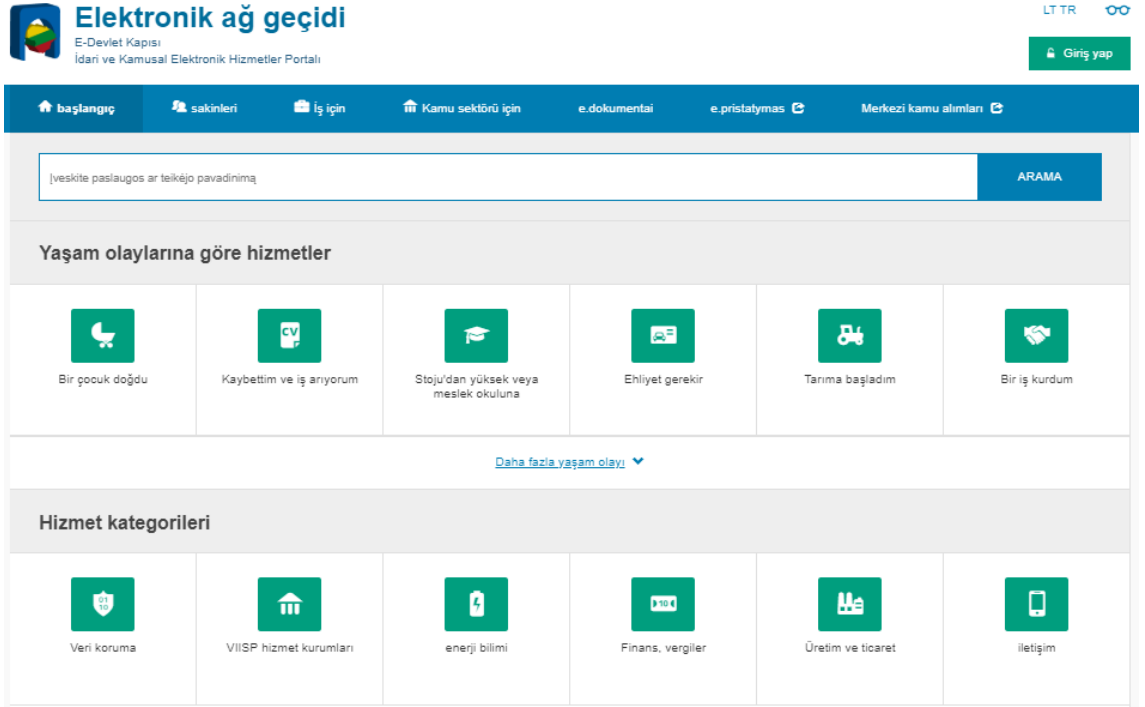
Elektronik ağ geçidi
E-Devlet Kapısı
İdari ve Kamusal Elektronik Hizmetler Portalı

LT TR

Giriş yap

başlangıç | sakinleri | İş için | Kamu sektörü için | e.dokumentai | e.pristatymas | Merkezi kamu alımları

Įveskite paslaugos ar teikėjo pavadinimą

ARAMA

Yaşam olaylarına göre hizmetler

Bir çocuk doğdu

CV

Kaybettim ve iş arıyorum

Stoju'dan yüksek veya meslek okuluna

Ehliyet gerekir

Tarıma başladım

Bir iş kurdum

Daha fazla yaşam olayı

Hizmet kategorileri

01 10

Veri koruma

VIISP hizmet kurumları

enerji bilimi

10€

Finans, vergiler

Üretim ve ticaret

iletişim